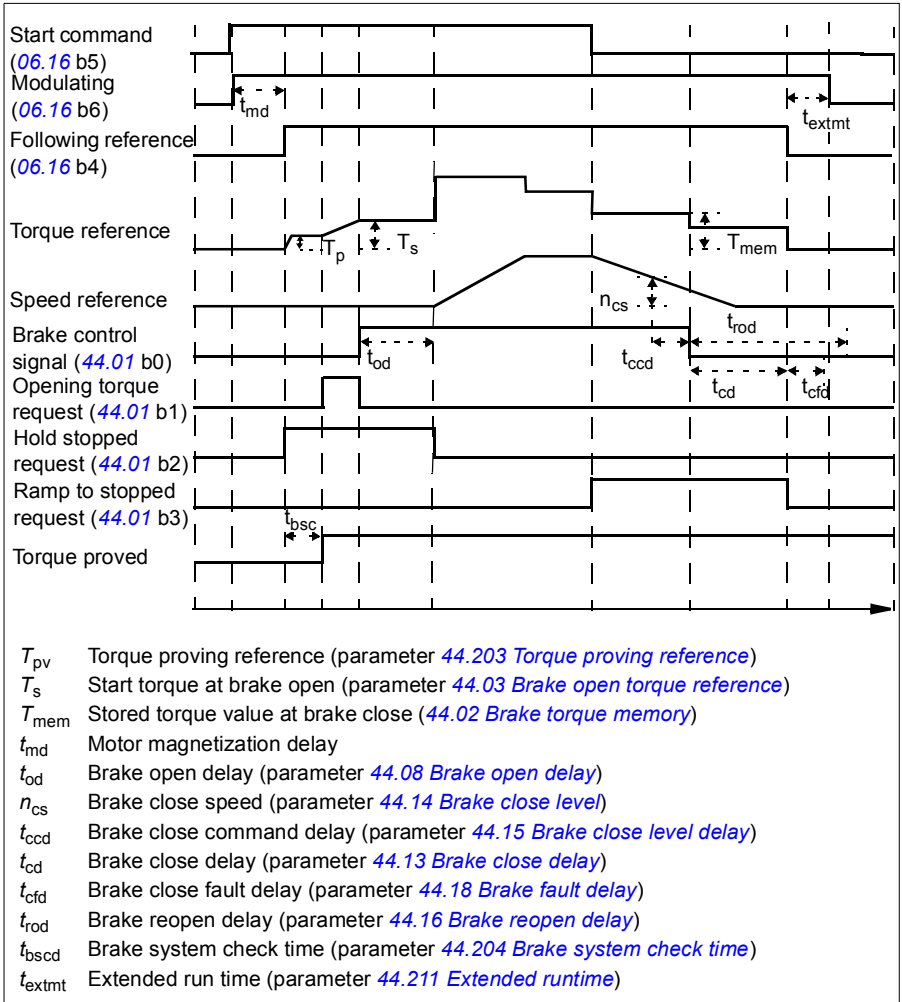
Start command (06.16 b5)
Modulating (06.16 b6)
Following reference (06.16 b4)
Torque reference
Speed reference
Brake control signal (44.01 b0)
Opening torque request (44.01 b1)
Hold stopped request (44.01 b2)
Ramp to stopped request (44.01 b3)
Torque proved

$t_{md}$
$t_{extmt}$
$T_p$
$T_s$
$T_{mem}$
$n_{cs}$
$t_{rod}$
$t_{od}$
$t_{ccd}$
$t_{cd}$
$t_{cfd}$
$t_{bsc}$

$T_{pv}$ Torque proving reference (parameter 44.203 Torque proving reference)
$T_s$ Start torque at brake open (parameter 44.03 Brake open torque reference)
$T_{mem}$ Stored torque value at brake close (44.02 Brake torque memory)
$t_{md}$ Motor magnetization delay
$t_{od}$ Brake open delay (parameter 44.08 Brake open delay)
$n_{cs}$ Brake close speed (parameter 44.14 Brake close level)
$t_{ccd}$ Brake close command delay (parameter 44.15 Brake close level delay)
$t_{cd}$ Brake close delay (parameter 44.13 Brake close delay)
$t_{cfd}$ Brake close fault delay (parameter 44.18 Brake fault delay)
$t_{rod}$ Brake reopen delay (parameter 44.16 Brake reopen delay)
$t_{bscd}$ Brake system check time (parameter 44.204 Brake system check time)
$t_{extmt}$ Extended run time (parameter 44.211 Extended runtime)